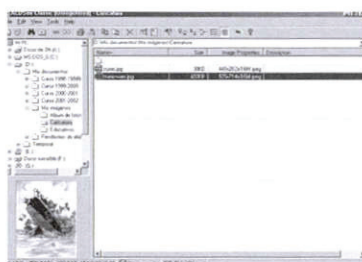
ACDSee Classic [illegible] - Caricatura
File Edit View Tools Help
Mi PC
Disco de 3½ (A:)
WS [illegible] (C:)
(D:)
Mis documentos
Curso 1996-1997
Curso 1998-1999
Curso 1999-2000
Curso 2000-2001
Curso 2001-2002
Mis imágenes
Album de fotos
Caricatura
Educativos
Familiares de abu
Temporal
(E:)
Disco extraíble (F:)
(G:)
Mis documentos\Mis imágenes\Caricatura
Name
Size
Image Properties
Extension
..
bolsin.jpg
38KB
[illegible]
titanicam.jpg
60KB
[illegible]